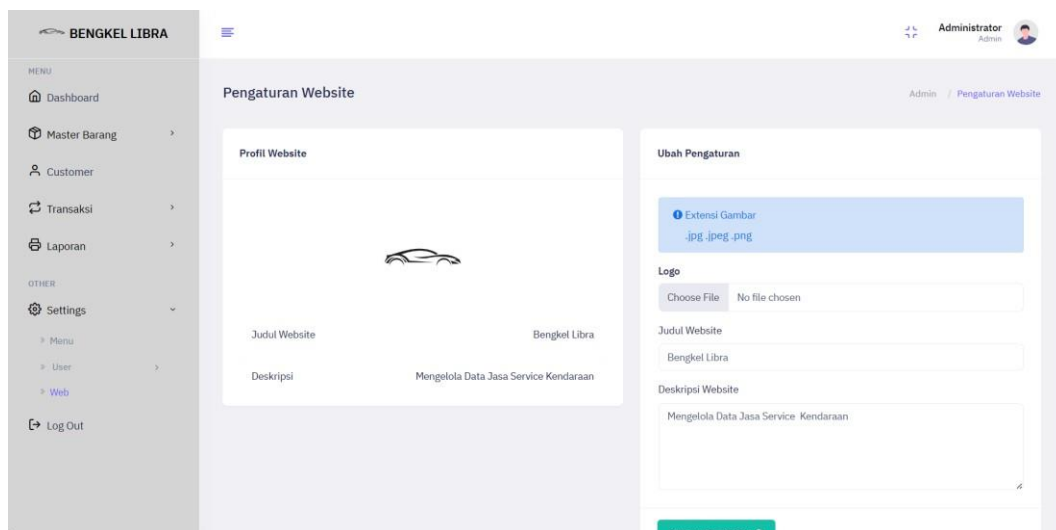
BENGKEL LIBRA

MENU
Dashboard
Master Barang
Customer
Transaksi
Laporan
OTHER
Settings
Menu
User
Web
Log Out

Administrator
Admin

Pengaturan Website

Admin / Pengaturan Website

Profil Website

Judul Website
Bengkel Libra
Deskripsi
Mengelola Data Jasa Service Kendaraan

Ubah Pengaturan

Extensi Gambar
.jpg .jpeg .png

Logo
Choose File No file chosen

Judul Website
Bengkel Libra

Deskripsi Website
Mengelola Data Jasa Service Kendaraan